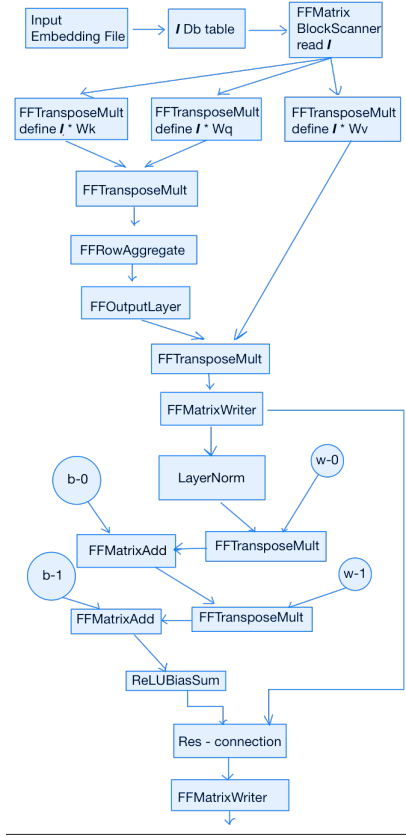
Input Embedding File

*I* Db table

FFMatrix BlockScanner read *I*

FFTransposeMult define *I* * Wk

FFTransposeMult define *I* * Wq

FFTransposeMult define *I* * Wv

FFTransposeMult

FFRowAggregate

FFOutputLayer

FFTransposeMult

FFMatrixWriter

LayerNorm

b-0

w-0

FFMatrixAdd

FFTransposeMult

b-1

w-1

FFMatrixAdd

FFTransposeMult

ReLUBiasSum

Res - connection

FFMatrixWriter